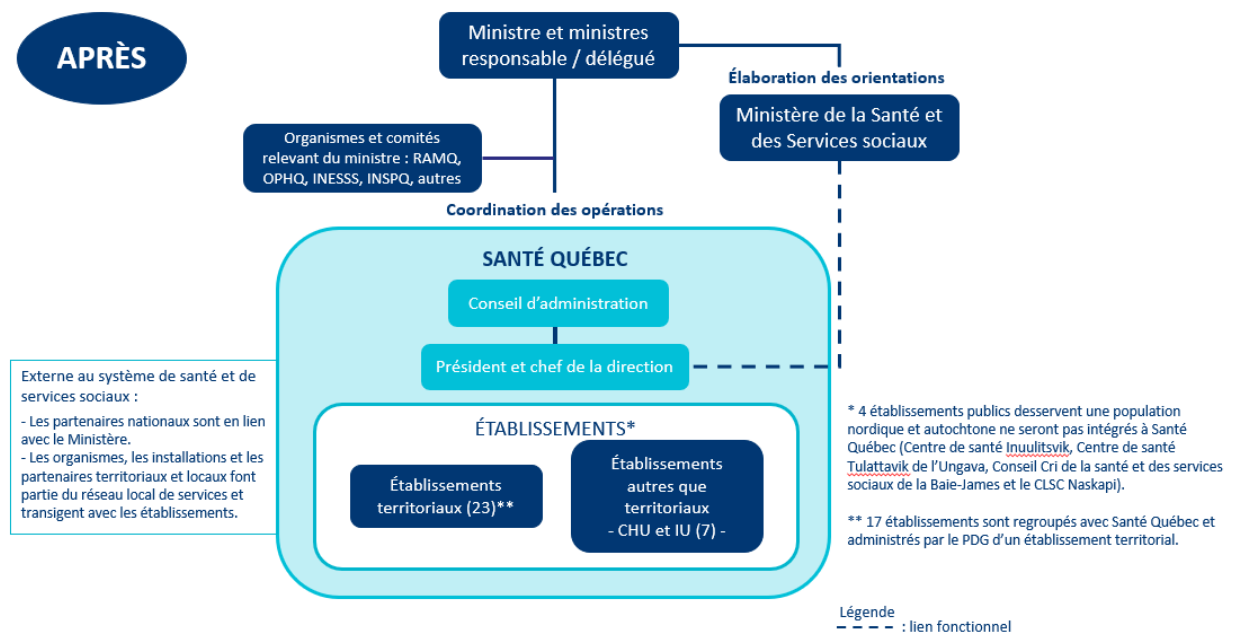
APRÈS

Ministre et ministres responsable / délégué

Élaboration des orientations

Ministère de la Santé et des Services sociaux

Organismes et comités relevant du ministre : RAMQ, OPHQ, INESSS, INSPQ, autres

Coordination des opérations

SANTÉ QUÉBEC

Conseil d'administration

Président et chef de la direction

ÉTABLISSEMENTS*

Établissements territoriaux (23)**

Établissements autres que territoriaux
- CHU et IU (7) -

Externe au système de santé et de services sociaux :
- Les partenaires nationaux sont en lien avec le Ministère.
- Les organismes, les installations et les partenaires territoriaux et locaux font partie du réseau local de services et transigent avec les établissements.

* 4 établissements publics desservent une population nordique et autochtone ne seront pas intégrés à Santé Québec (Centre de santé Inuulitsvik, Centre de santé Tulattavik de l'Ungava, Conseil Cri de la santé et des services sociaux de la Baie-James et le CLSC Naskapi).

** 17 établissements sont regroupés avec Santé Québec et administrés par le PDG d'un établissement territorial.

Légende
: lien fonctionnel